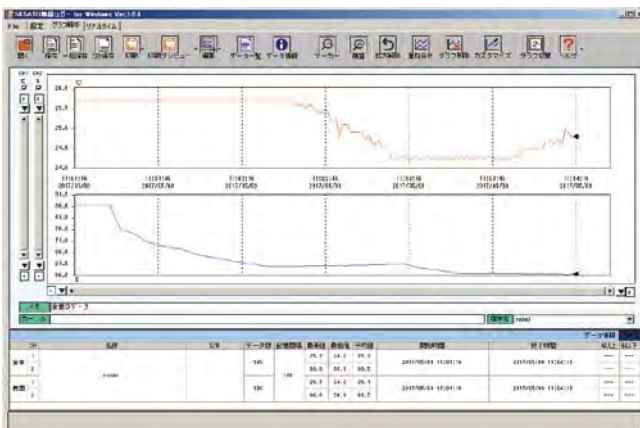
SKSATO無線ロガー for Windows Ver.1.0.4
File 設定 グラフ解析 リアルタイム

開く 保存 一括保存 CSV保存 印刷 印刷プレビュー 編集 データ一覧 データ情報 マーカー 検索 拡大解除 重ね合せ グラフ分割 カスタマイズ グラフ切替 ヘルプ

CH1 CH2
℃ %

℃
26.0
25.5
25.0
24.5
24.0

11:01:16 2017/05/09
11:07:16 2017/05/09
11:13:16 2017/05/09
11:22:16 2017/05/09
11:28:16 2017/05/09
11:34:16 2017/05/09
11:54:16 2017/05/09

%
90.0
80.0
70.0
60.0
50.0
40.0
30.0

メモ 測定データ
カーソル
標準名 none

データ情報

| CH | 名称 | 記号 | データ数 | 記録間隔 | 最高値 | 最低値 | 平均値 | 開始時間 | 終了時間 | 補正 | 補正 |
|---|---|---|---|---|---|---|---|---|---|---|---|
| 事務 1 | | | 530 | | 25.7 | 24.2 | 25.1 | 2017/05/09 11:01:16 | 2017/05/09 11:54:15 | --- | --- |
| 2 | | | | | 88.0 | 58.1 | 65.5 | | | | |
| 倉庫 1 | | | 530 | | 25.7 | 24.2 | 25.1 | 2017/05/09 11:01:16 | 2017/05/09 11:54:15 | --- | --- |
| 2 | | | | | 88.0 | 58.1 | 65.5 | | | | |